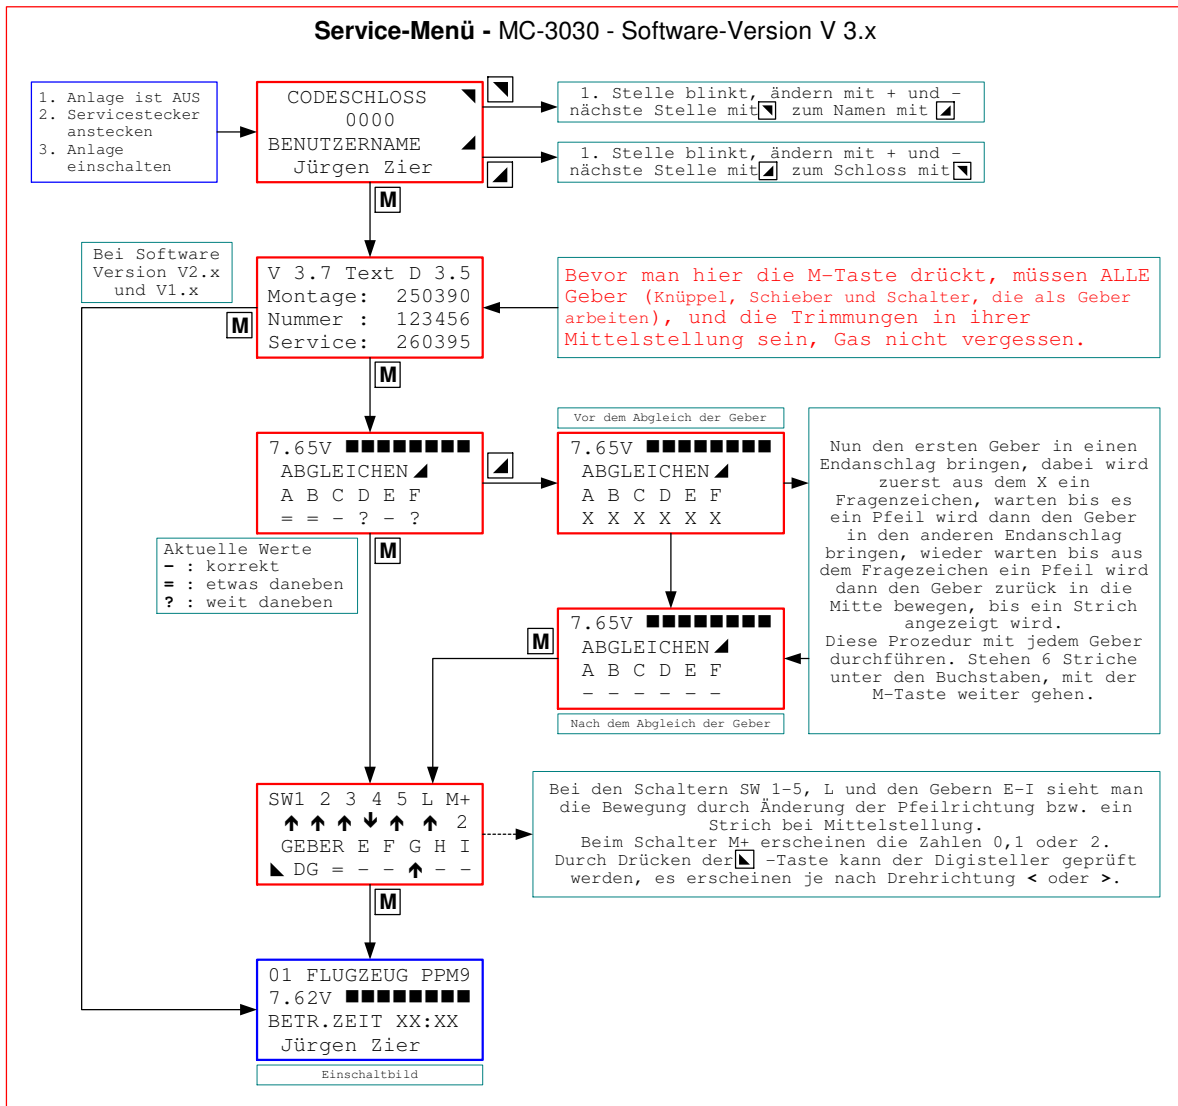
**Service-Menü -** MC-3030 - Software-Version V 3.x

1. Anlage ist AUS
2. Servicestecker anstecken
3. Anlage einschalten

CODESCHLOSS ◥
0000
BENUTZERNAME ◢
Jürgen Zier

◥

1. Stelle blinkt, ändern mit + und - nächste Stelle mit ◥ zum Namen mit ◢

◢

1. Stelle blinkt, ändern mit + und - nächste Stelle mit ◢ zum Schloss mit ◥

M

Bei Software Version V2.x und V1.x

M

V 3.7 Text D 3.5
Montage: 250390
Nummer : 123456
Service: 260395

Bevor man hier die M-Taste drückt, müssen ALLE Geber (Knüppel, Schieber und Schalter, die als Geber arbeiten), und die Trimmungen in ihrer Mittelstellung sein, Gas nicht vergessen.

M

7.65V ■■■■■■■■
ABGLEICHEN ◢
A B C D E F
= = - ? - ?

◢

Vor dem Abgleich der Geber

7.65V ■■■■■■■■
ABGLEICHEN ◢
A B C D E F
X X X X X X

Nun den ersten Geber in einen Endanschlag bringen, dabei wird zuerst aus dem X ein Fragenzeichen, warten bis es ein Pfeil wird dann den Geber in den anderen Endanschlag bringen, wieder warten bis aus dem Fragezeichen ein Pfeil wird dann den Geber zurück in die Mitte bewegen, bis ein Strich angezeigt wird.
Diese Prozedur mit jedem Geber durchführen. Stehen 6 Striche unter den Buchstaben, mit der M-Taste weiter gehen.

Aktuelle Werte
- : korrekt
= : etwas daneben
? : weit daneben

M

M

7.65V ■■■■■■■■
ABGLEICHEN ◢
A B C D E F
- - - - - -

Nach dem Abgleich der Geber

SW1 2 3 4 5 L M+
↑ ↑ ↑ ↓ ↑ ↑ 2
GEBER E F G H I
◣ DG = - - ↑ - -

Bei den Schaltern SW 1-5, L und den Gebern E-I sieht man die Bewegung durch Änderung der Pfeilrichtung bzw. ein Strich bei Mittelstellung.
Beim Schalter M+ erscheinen die Zahlen 0,1 oder 2.
Durch Drücken der ◣ -Taste kann der Digisteller geprüft werden, es erscheinen je nach Drehrichtung < oder >.

M

01 FLUGZEUG PPM9
7.62V ■■■■■■■■
BETR.ZEIT XX:XX
Jürgen Zier

Einschaltbild